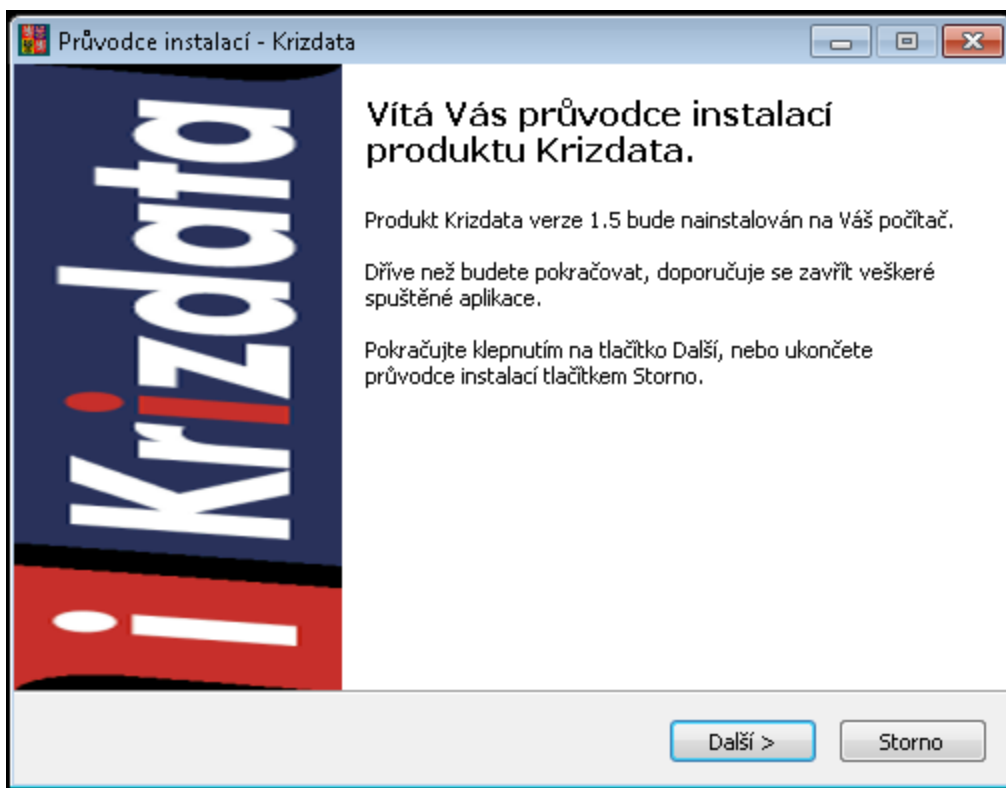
Průvodce instalací - Krizdata

Krizdata

i

Vítá Vás průvodce instalací produktu Krizdata.

Produkt Krizdata verze 1.5 bude nainstalován na Váš počítač.

Dříve než budete pokračovat, doporučuje se zavřít veškeré spuštěné aplikace.

Pokračujte klepnutím na tlačítko Další, nebo ukončete průvodce instalací tlačítkem Storno.

Další >

Storno